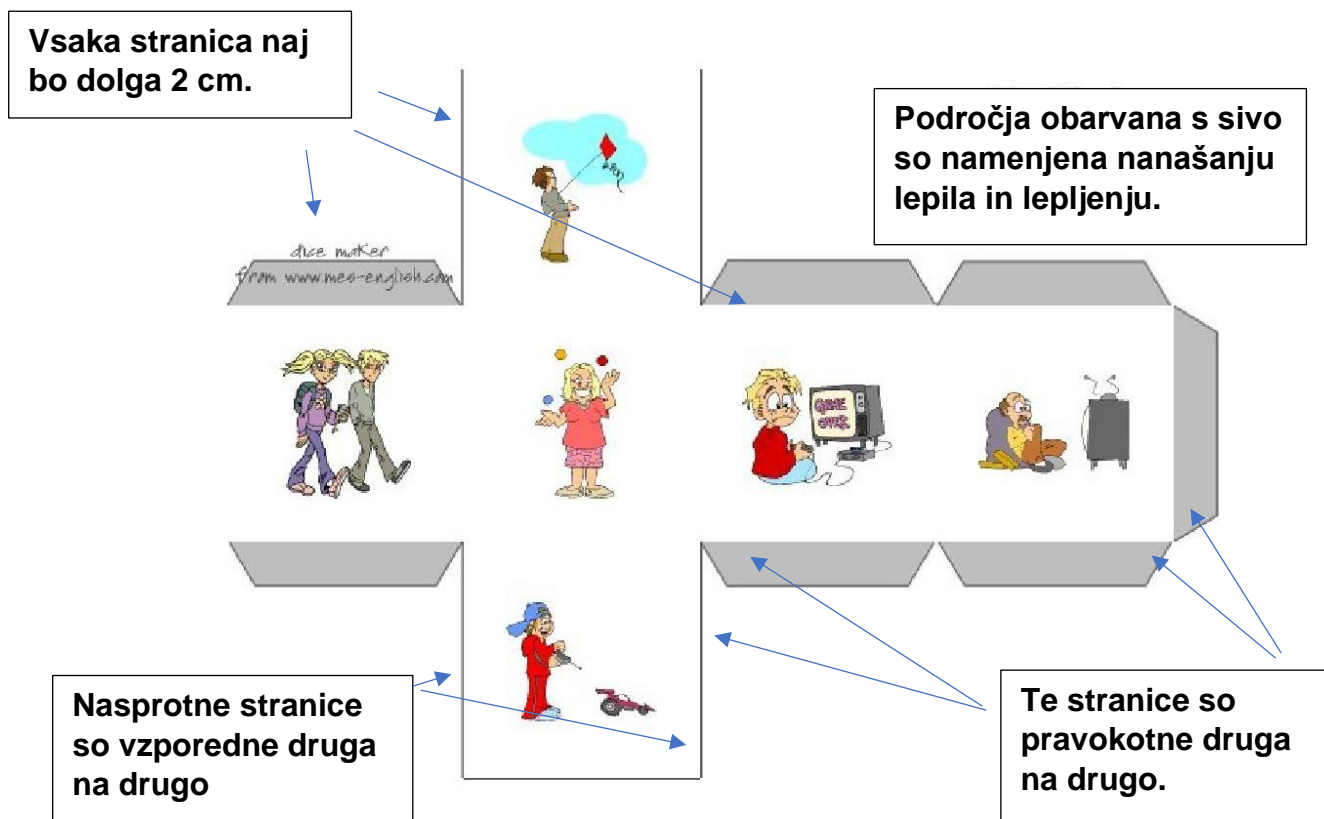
Vsaka stranica naj bo dolga 2 cm.

Področja obarvana s sivo so namenjena nanašanju lepila in lepljenju.

dice maker
from www.mes-english.com

GAME OVER

Nasprotne stranice so vzporedne druga na drugo

Te stranice so pravokotne druga na drugo.